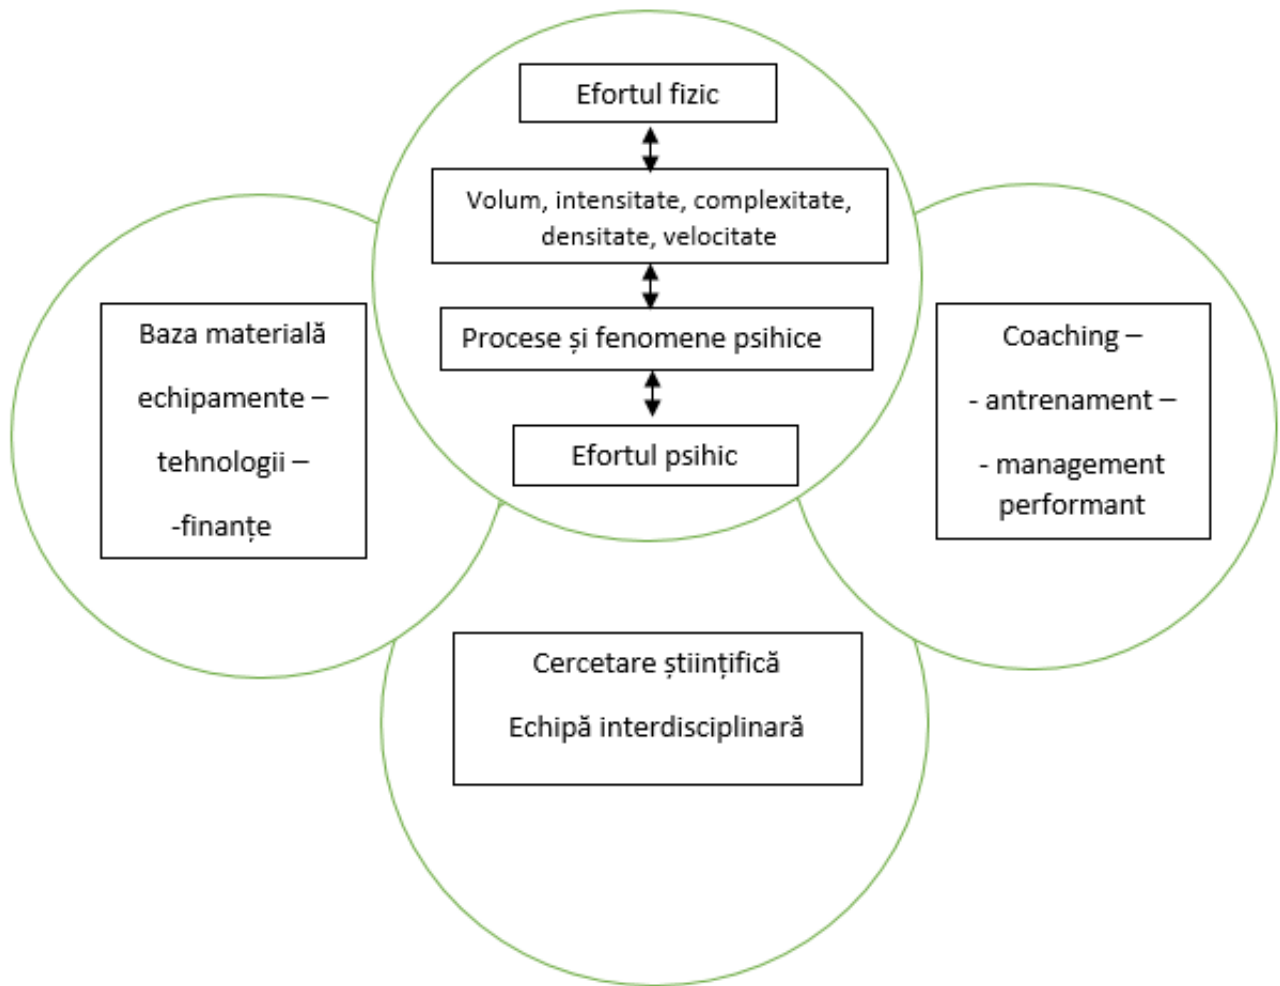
Efortul fizic

Volum, intensitate, complexitate, densitate, velocitate

Procese și fenomene psihice

Efortul psihic

Baza materială

echipamente –

tehnologii –

-finanțe

Coaching –

- antrenament –

- management performant

Cercetare științifică

Echipă interdisciplinară